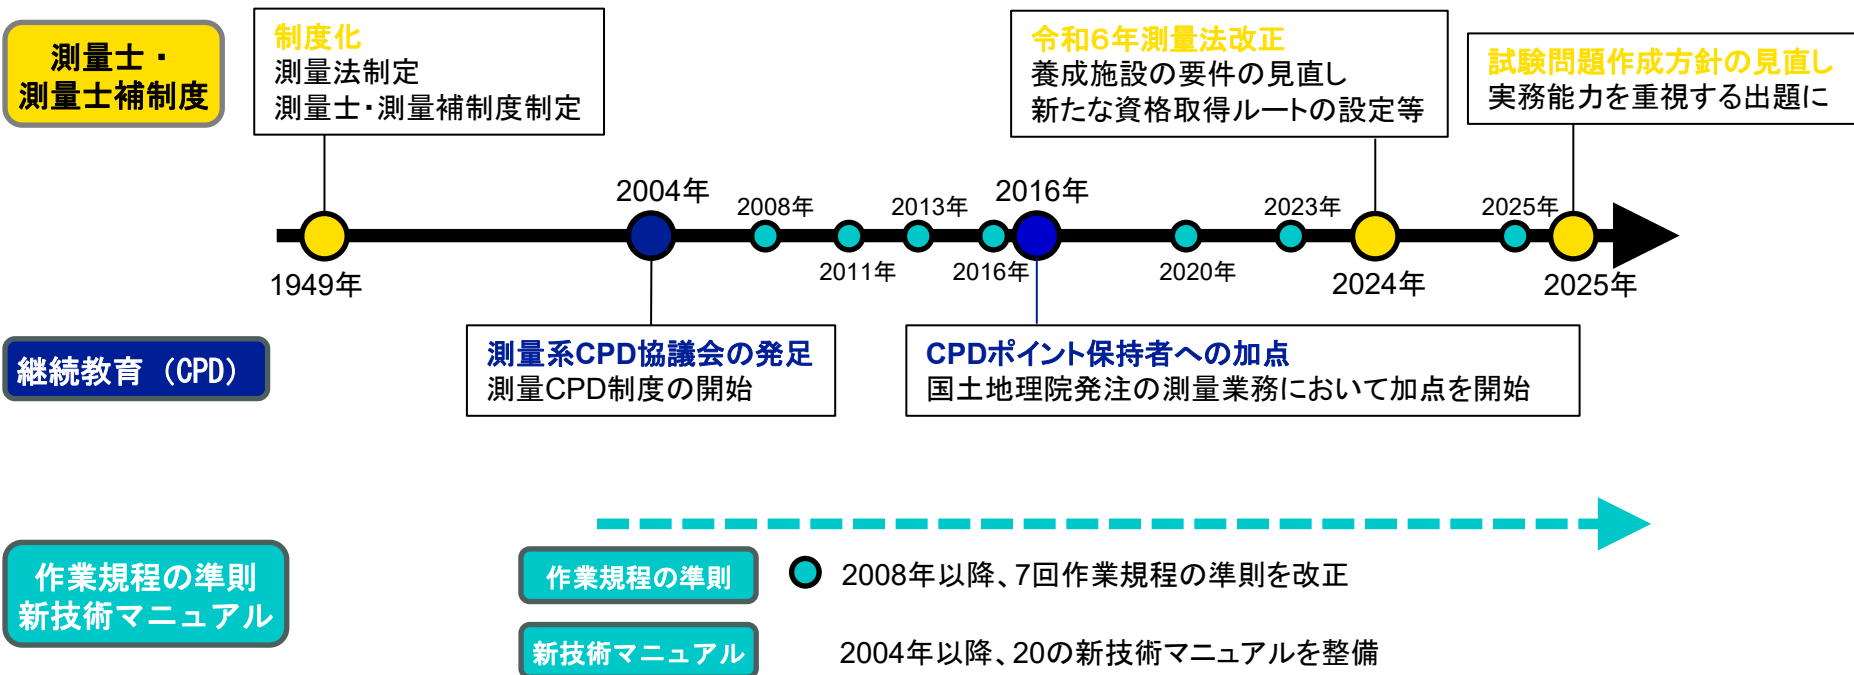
測量士・
測量士補制度

制度化
測量法制定
測量士･測量補制度制定

令和6年測量法改正
養成施設の要件の見直し
新たな資格取得ルートの設定等

試験問題作成方針の見直し
実務能力を重視する出題に

2004年
2008年
2013年
2016年
2023年
2025年

1949年
2011年
2016年
2020年
2024年
2025年

継続教育（CPD）

測量系CPD協議会の発足
測量CPD制度の開始

CPDポイント保持者への加点
国土地理院発注の測量業務において加点を開始

作業規程の準則
新技術マニュアル

作業規程の準則

2008年以降、7回作業規程の準則を改正

新技術マニュアル

2004年以降、20の新技術マニュアルを整備